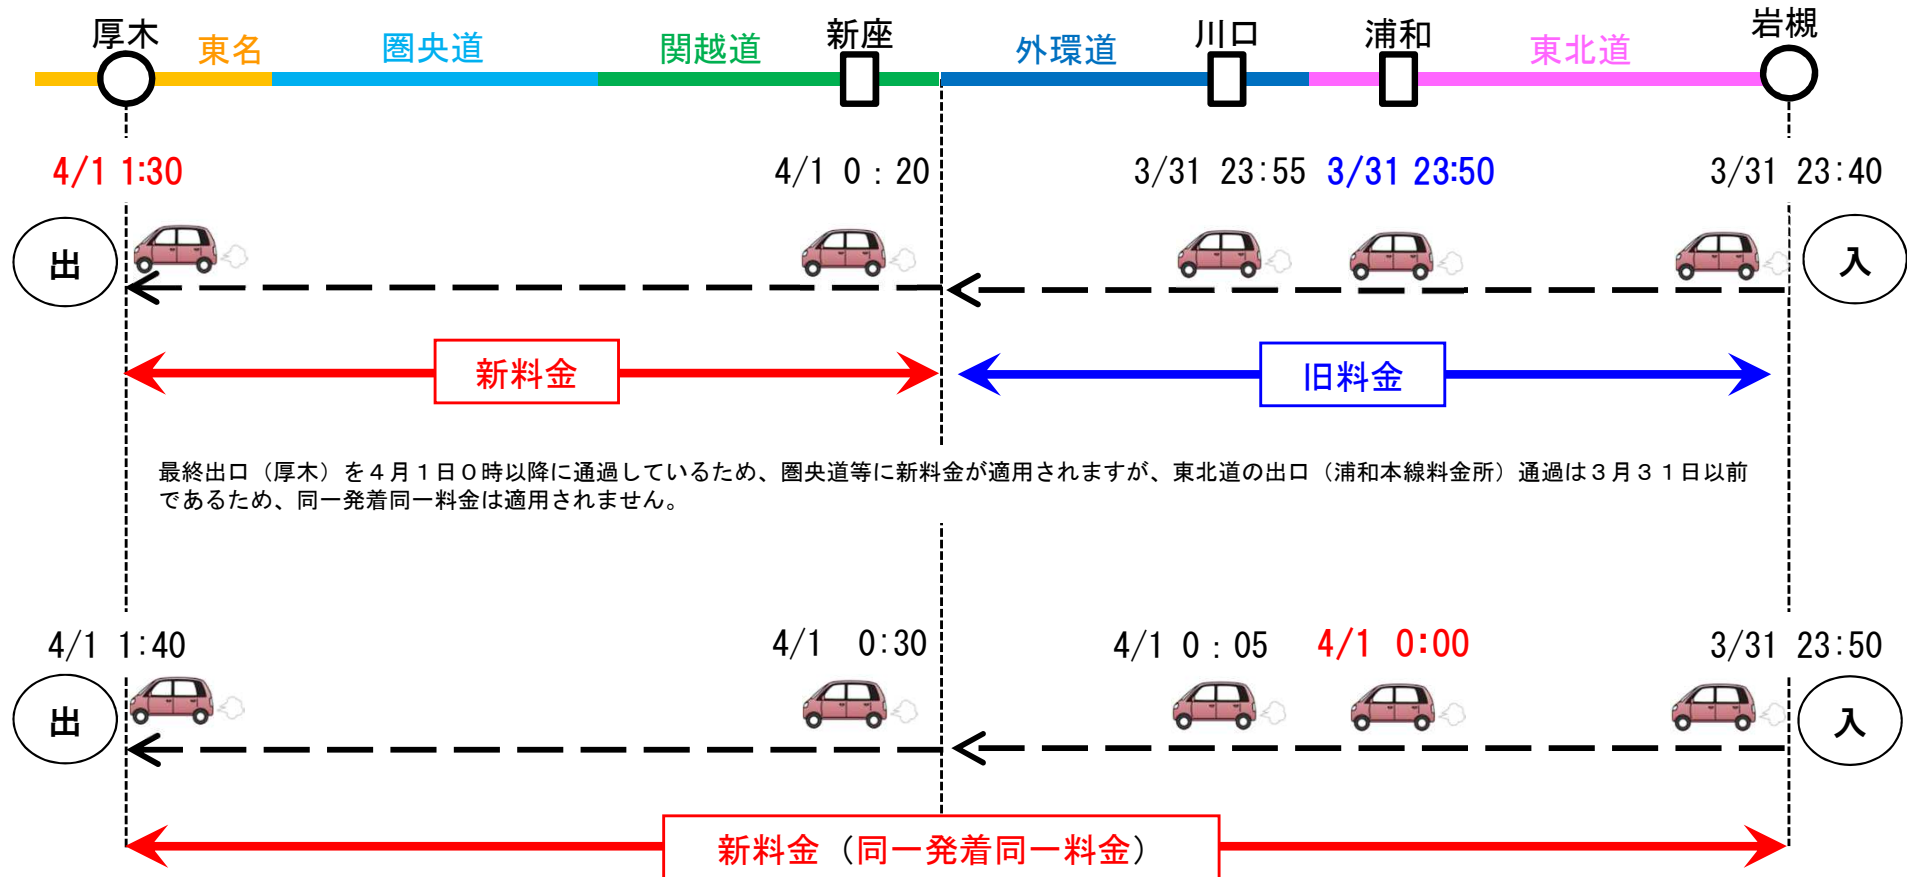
厚木 東名 圏央道 関越道 新座 外環道 川口 浦和 東北道 岩槻

4/1 1:30 4/1 0：20 3/31 23:55 3/31 23:50 3/31 23:40

出 入

新料金 旧料金

最終出口（厚木）を４月１日０時以降に通過しているため、圏央道等に新料金が適用されますが、東北道の出口（浦和本線料金所）通過は３月３１日以前であるため、同一発着同一料金は適用されません。

4/1 1:40 4/1 0:30 4/1 0：05 4/1 0:00 3/31 23:50

出 入

新料金（同一発着同一料金）